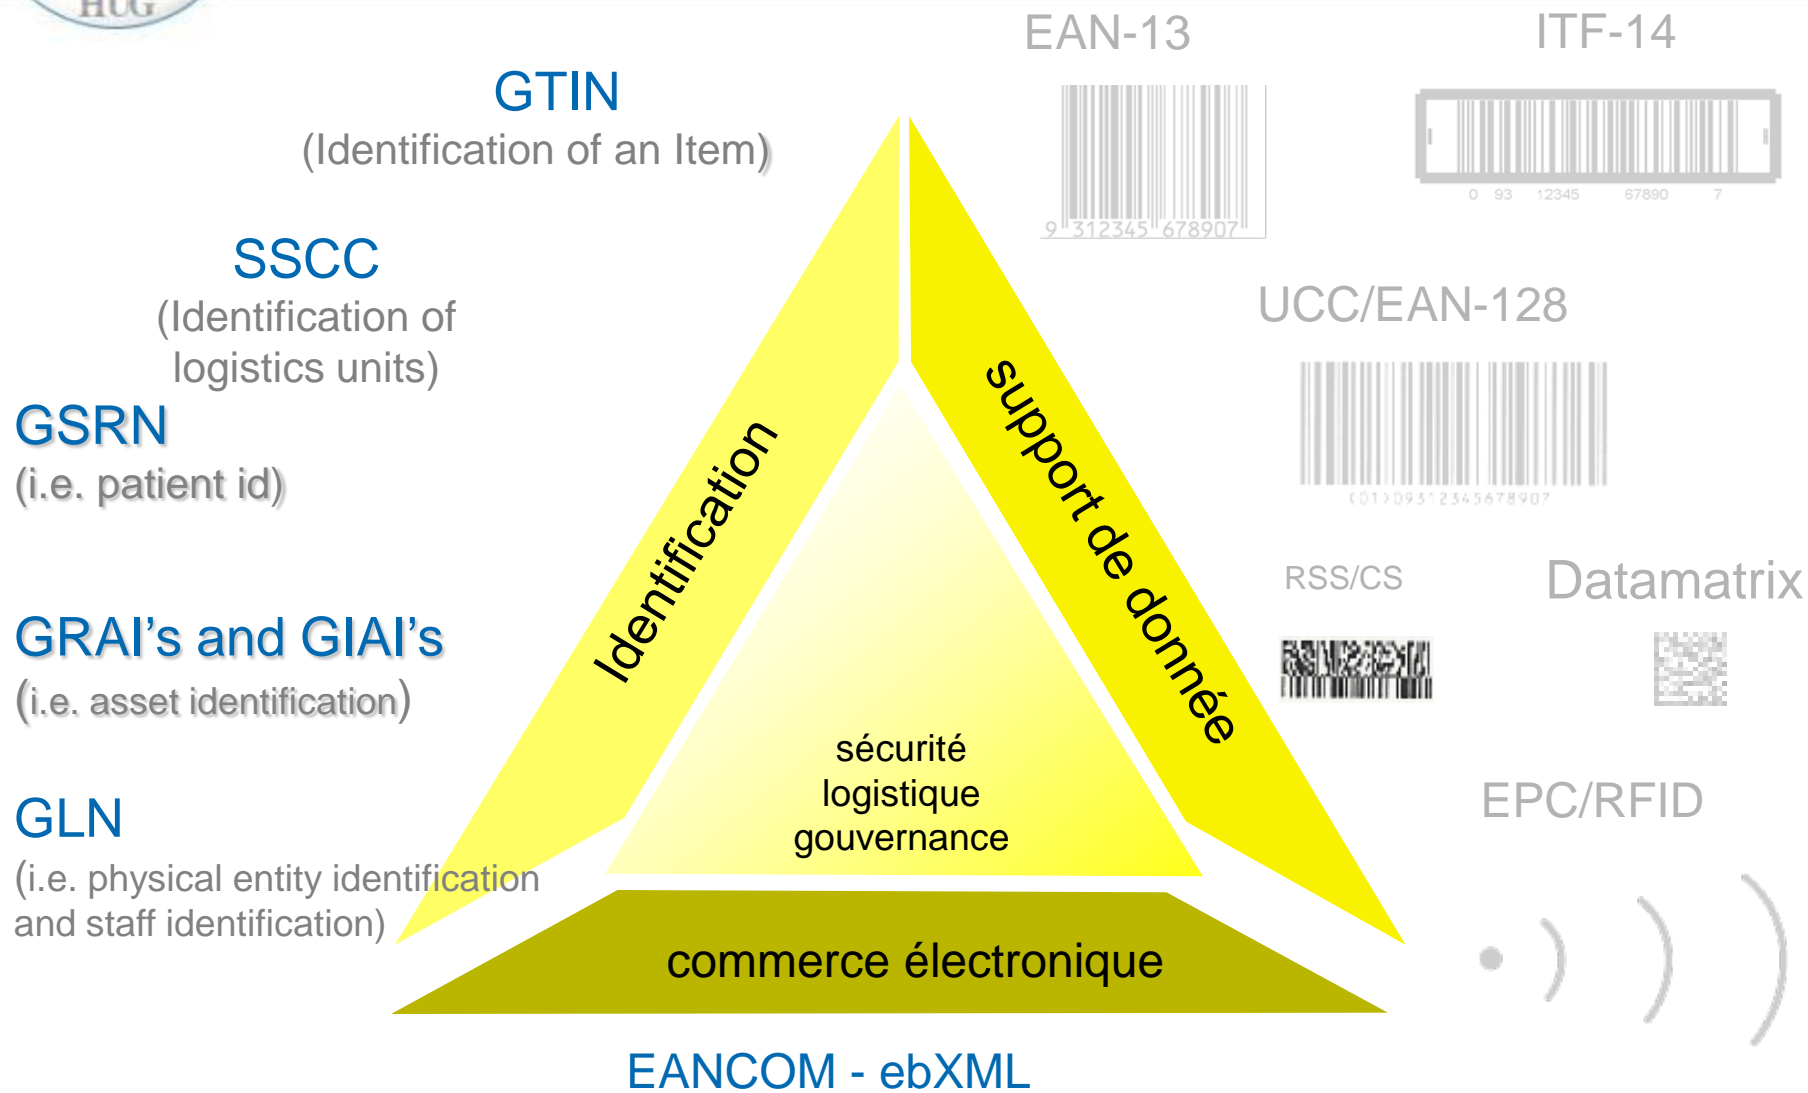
HUG

EAN-13

ITF-14

GTIN
(Identification of an Item)

9 312345 678907

0 93 12345 67890 7

SSCC
(Identification of logistics units)

UCC/EAN-128

GSRN
(i.e. patient id)

(01)09312345678907

Identification

support de donnée

RSS/CS

Datamatrix

GRAI's and GIAI's
(i.e. asset identification)

sécurité
logistique
gouvernance

EPC/RFID

GLN
(i.e. physical entity identification and staff identification)

commerce électronique

EANCOM - ebXML